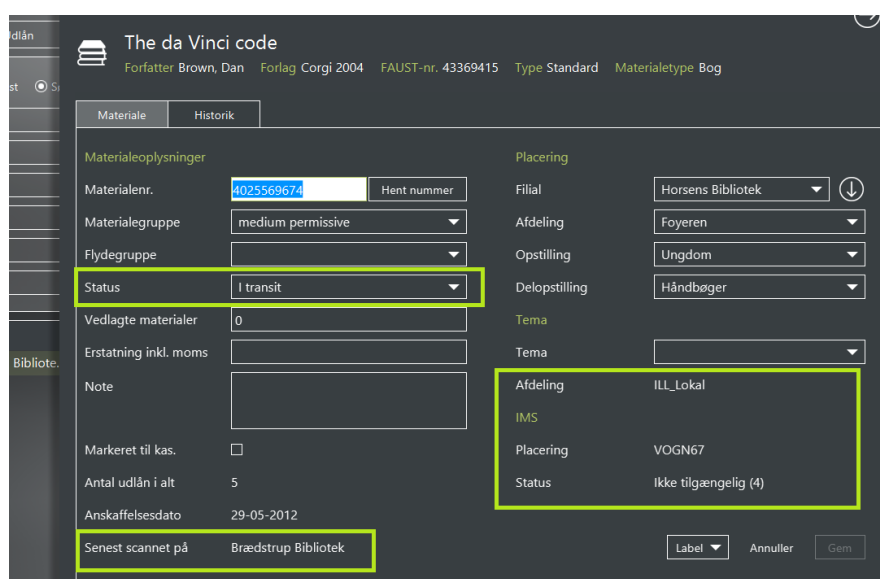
udlån

st Sp

Bibliote.

The da Vinci code
Forfatter Brown, Dan Forlag Corgi 2004 FAUST-nr. 43369415 Type Standard Materialetype Bog

Materiale | Historik

Materialeoplysninger

Materialenr. 4025569674 Hent nummer

Materialegruppe medium permissive

Flydegruppe

Status I transit

Vedlagte materialer 0

Erstatning inkl. moms

Note

Markeret til kas.

Antal udlån i alt 5

Anskaffelsesdato 29-05-2012

Senest scannet på Brædstrup Bibliotek

Placering

Filial Horsens Bibliotek

Afdeling Foyeren

Opstilling Ungdom

Delopstilling Håndbøger

Tema

Tema

Afdeling ILL_Lokal

IMS

Placering VOGN67

Status Ikke tilgængelig (4)

Label Annuller Gem